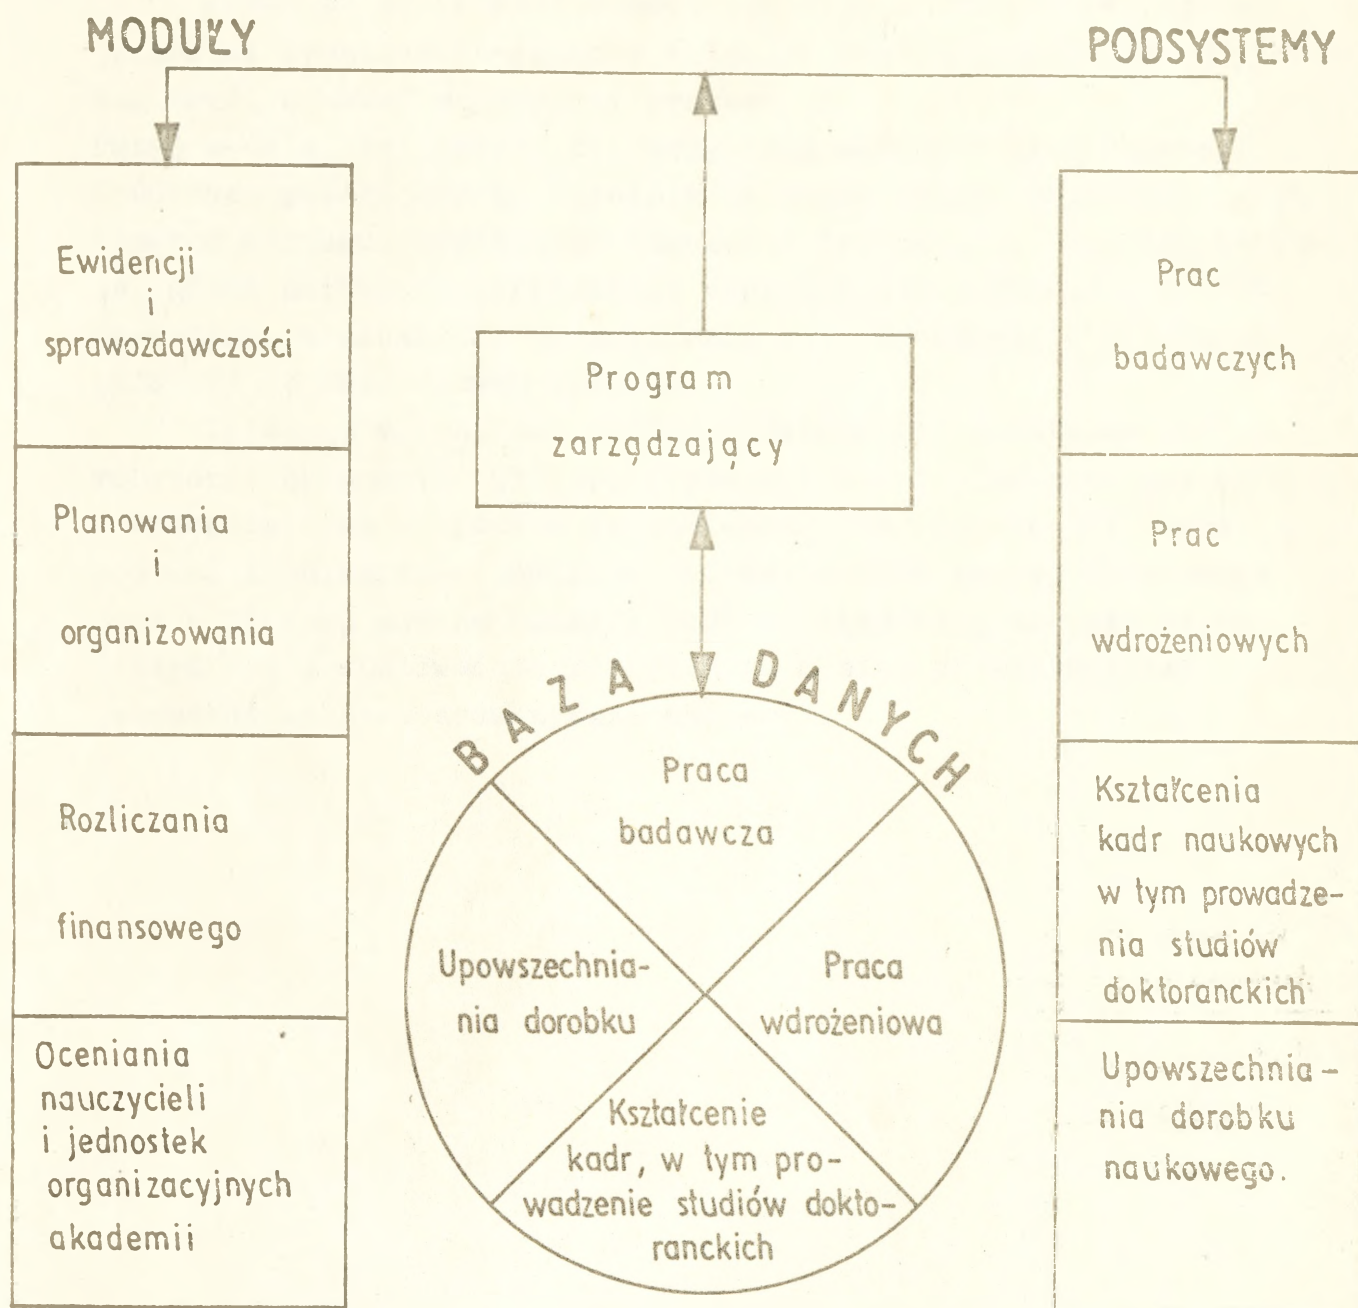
MODUŁY

PODSYSTEMY

Ewidencji i sprawozdawczości

Planowania i organizowania

Rozliczania finansowego

Oceniania nauczycieli i jednostek organizacyjnych akademii

Program zarządzający

BAZA DANYCH

Praca badawcza

Upowszechniania dorobku

Praca wdrożeniowa

Kształcenie kadr, w tym prowadzenie studiów doktoranckich

Prac badawczych

Prac wdrożeniowych

Kształcenia kadr naukowych w tym prowadzenia studiów doktoranckich

Upowszechniania dorobku naukowego.